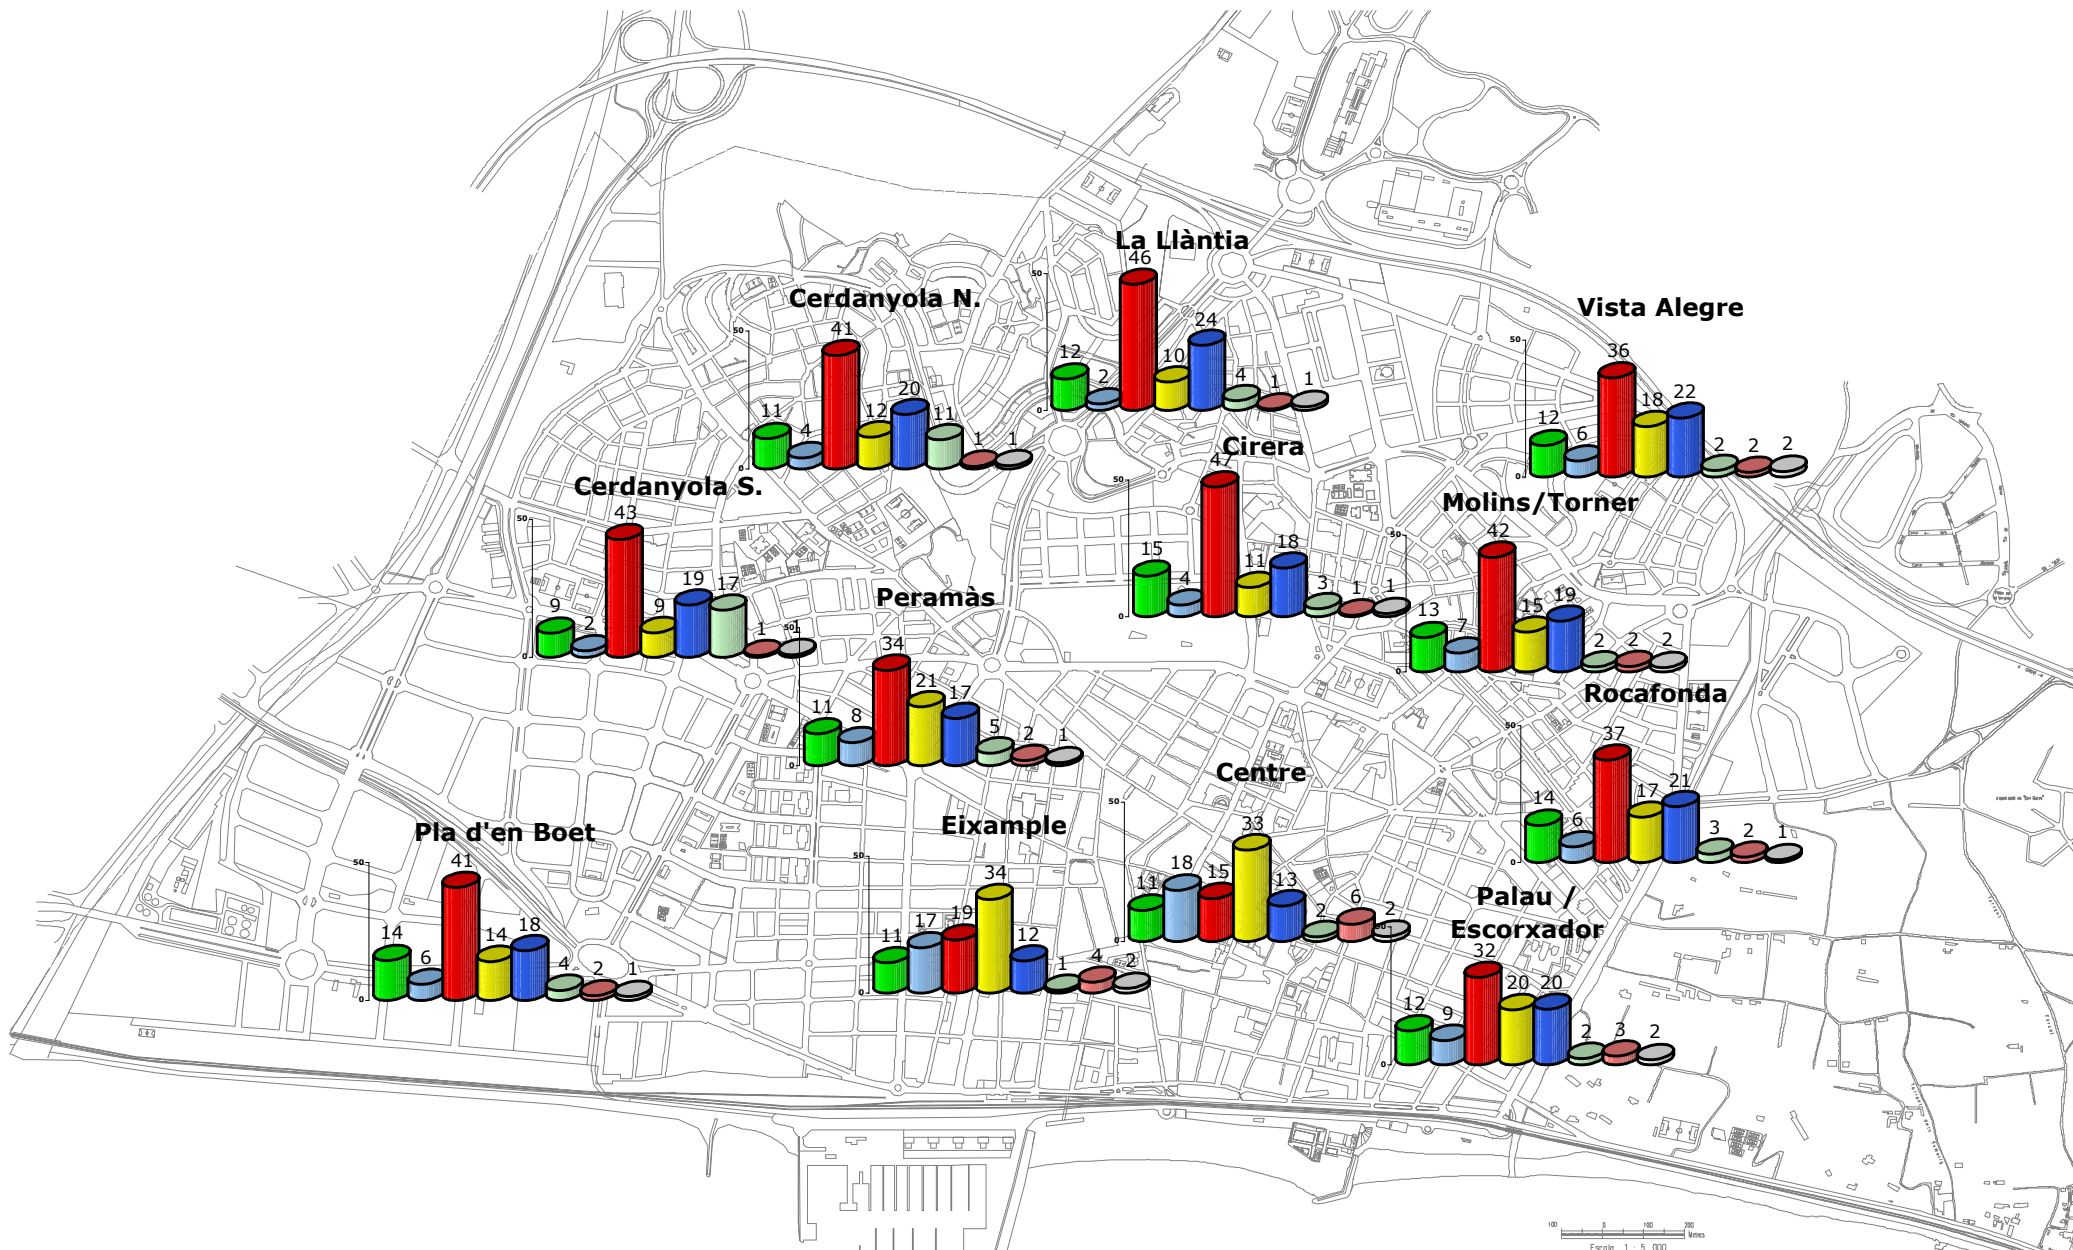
La Llàntia
50
0
12 2 46 10 24 4 1 1

Cerdanyola N.
50
0
11 4 41 12 20 11 1 1

Vista Alegre
50
0
12 6 36 18 22 2 2 2

Cirera
50
0
15 4 47 11 18 3 1 1

Cerdanyola S.
50
0
9 2 43 9 19 17 1

Molins/Torner
50
0
13 7 42 15 19 2 2 2

Peramàs
50
0
11 8 34 21 17 5 2 1

Rocafonda
50
0
14 6 37 17 21 3 2 1

Centre
50
0
11 18 15 33 13 2 6 2

Pla d'en Boet
50
0
14 6 41 14 18 4 2 1

Eixample
50
0
11 17 19 34 12 1 4 2

Palau / Escorxador
50
0
12 9 32 20 20 2 3 2

Escala 1 : 5 000